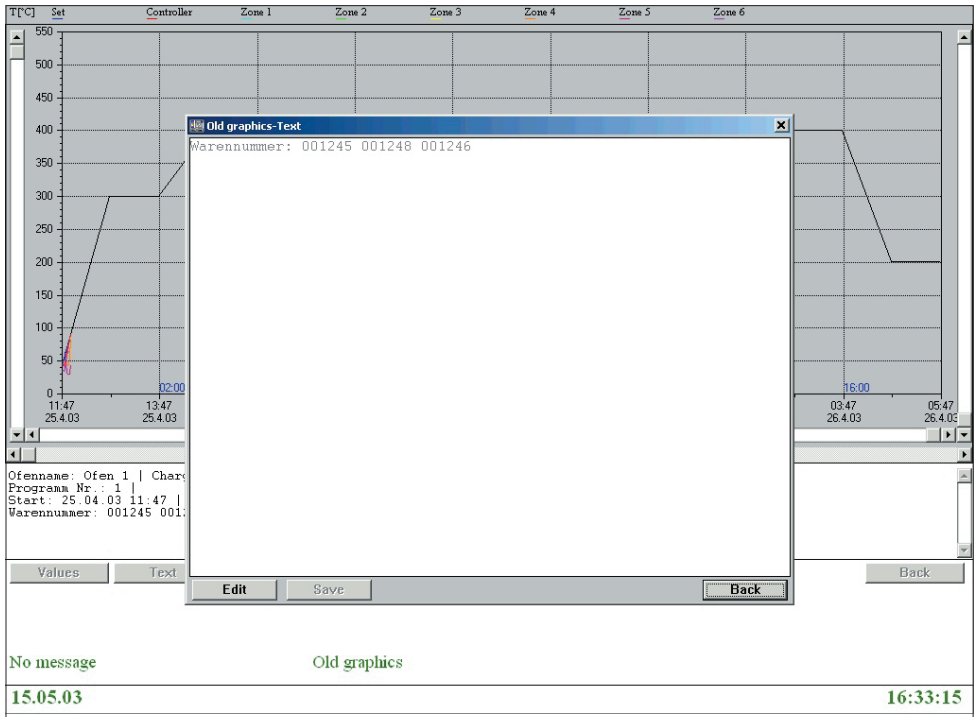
T[°C] Set Controller Zone 1 Zone 2 Zone 3 Zone 4 Zone 5 Zone 6

550
500
450
400
350
300
250
200
150
100
50
0

02:00
16:00

11:47
25.4.03
13:47
25.4.03
03:47
26.4.03
05:47
26.4.03

Old graphics-Text

Warennummer: 001245 001248 001246

Edit
Save
Back

Ofenname: Ofen 1 | Charg
Programm Nr.: 1 |
Start: 25.04.03 11:47 |
Warennummer: 001245 001

Values
Text
Back

No message
Old graphics

15.05.03
16:33:15